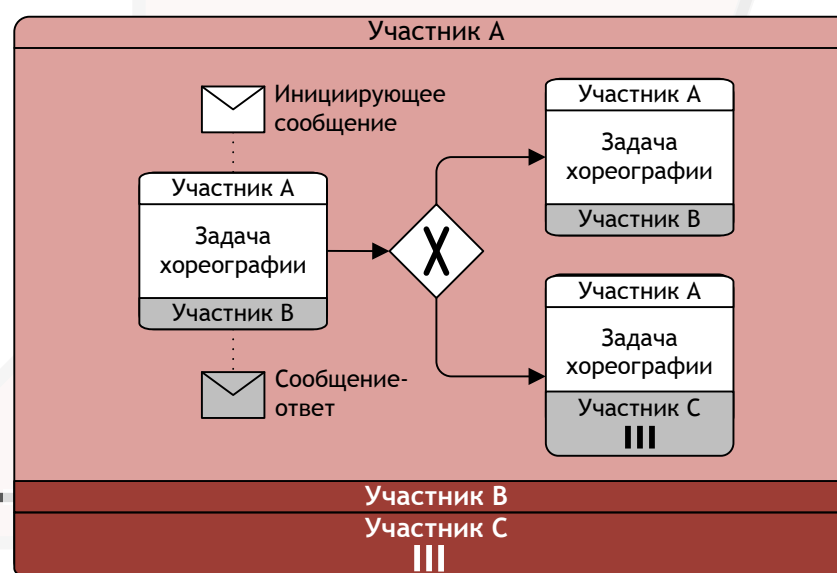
Участник А

Инициирующее сообщение

Участник А
Задача хореографии
Участник В

Сообщение-ответ

Участник А
Задача хореографии
Участник В

Участник А
Задача хореографии
Участник С
III

Участник В

Участник С
III